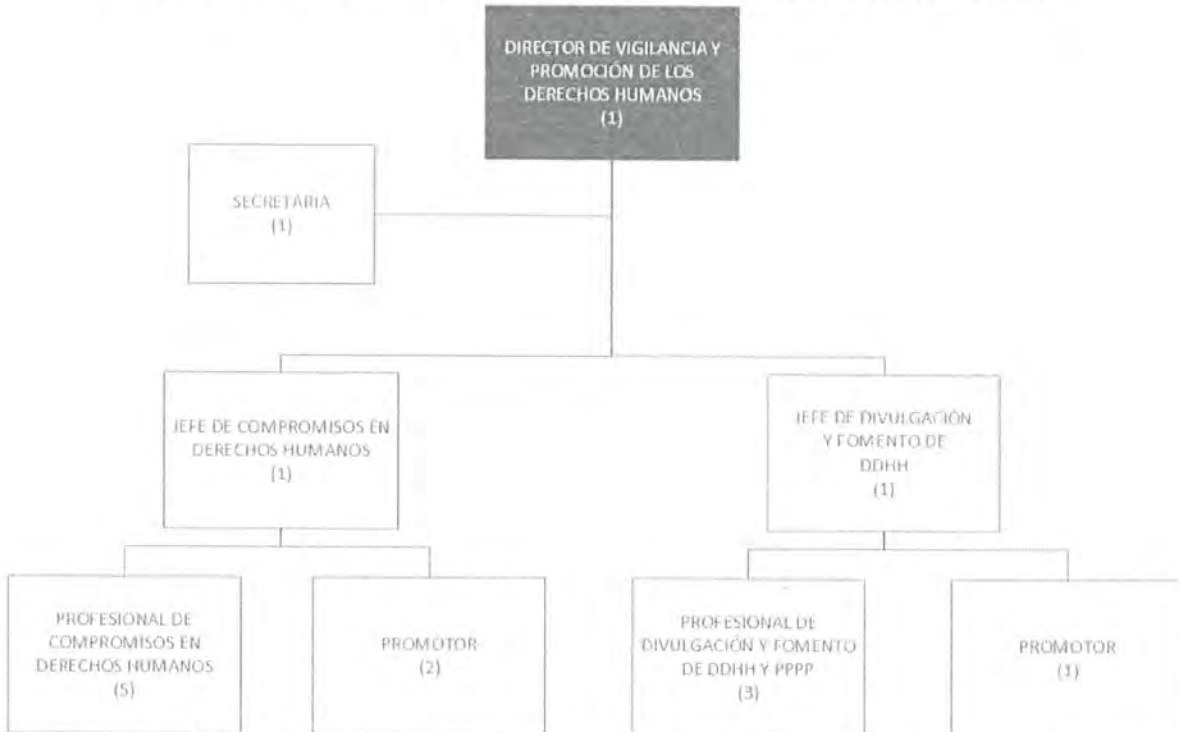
DIRECTOR DE VIGILANCIA Y PROMOCIÓN DE LOS DERECHOS HUMANOS
(1)

SECRETARIA
(1)

JEFE DE COMPROMISOS EN DERECHOS HUMANOS
(1)

JEFE DE DIVULGACIÓN Y FOMENTO DE DDHH
(1)

PROFESIONAL DE COMPROMISOS EN DERECHOS HUMANOS
(5)

PROMOTOR
(2)

PROFESIONAL DE DIVULGACIÓN Y FOMENTO DE DDHH Y PPPP
(3)

PROMOTOR
(1)